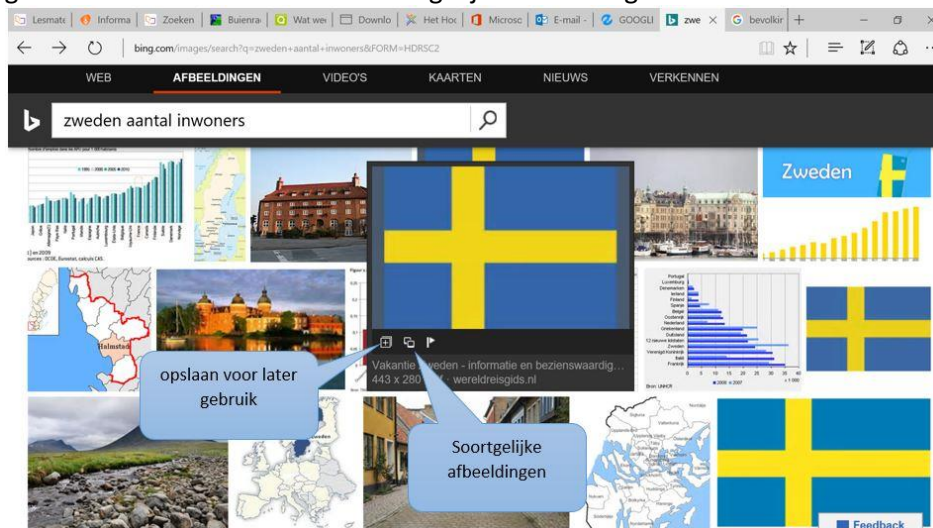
Lesmate | Informa | Zoeken | Buienra | Wat we | Downlo | Het Hoc | Microsc | E-mail - | GOOGLI | zwe × | bevolkir | +

bing.com/images/search?q=zweden+aantal+inwoners&FORM=HDRSC2

WEB AFBEELDINGEN VIDEO'S KAARTEN NIEUWS VERKENNEN

zweden aantal inwoners

Zweden

Vakantie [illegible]weden - informatie en bezienswaardig...
443 x 280 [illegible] · wereldreisgids.nl

opslaan voor later gebruik

Soortgelijke afbeeldingen

Feedback